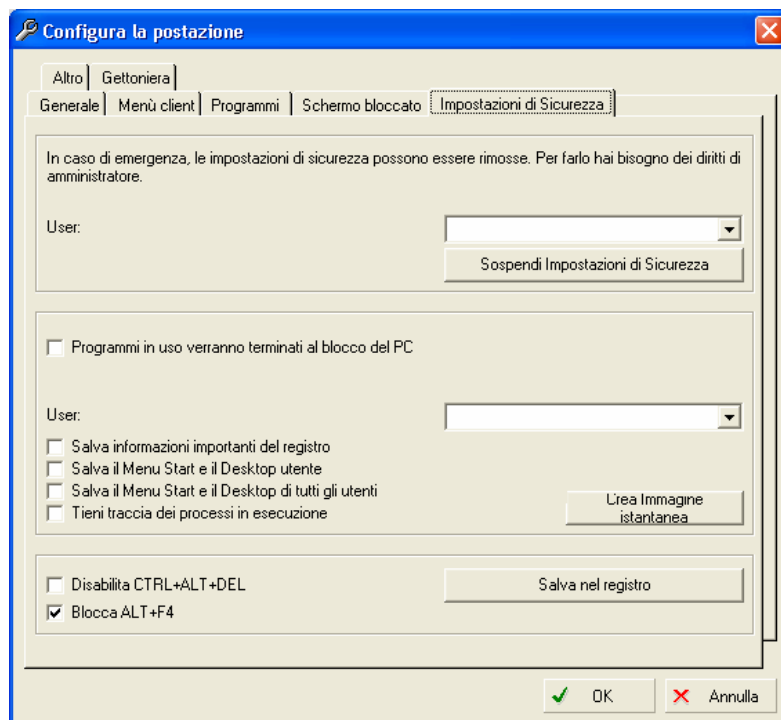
Configura la postazione

Altro | Gettoniera

Generale | Menù client | Programmi | Schermo bloccato | Impostazioni di Sicurezza

In caso di emergenza, le impostazioni di sicurezza possono essere rimosse. Per farlo hai bisogno dei diritti di amministratore.

User:

Sospendi Impostazioni di Sicurezza

Programmi in uso verranno terminati al blocco del PC

User:

Salva informazioni importanti del registro

Salva il Menu Start e il Desktop utente

Salva il Menu Start e il Desktop di tutti gli utenti

Tieni traccia dei processi in esecuzione

Crea Immagine istantanea

Disabilita CTRL+ALT+DEL

Blocca ALT+F4

Salva nel registro

OK

Annulla